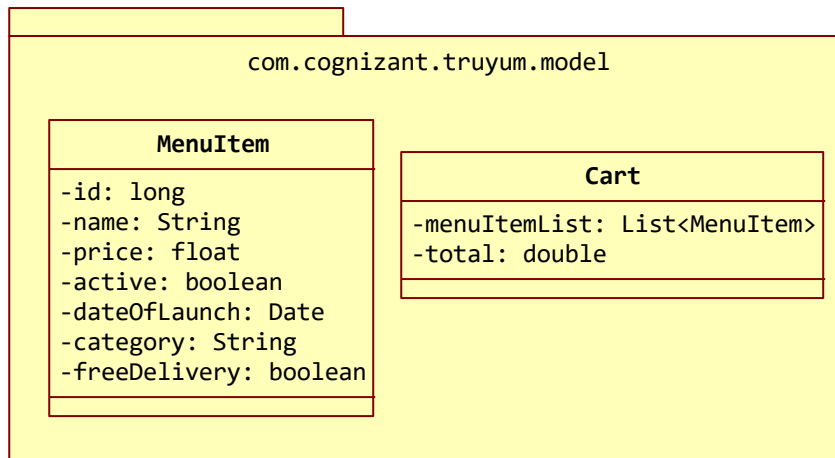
com.cognizant.truyum.model

MenuItem

-id: long
-name: String
-price: float
-active: boolean
-dateOfLaunch: Date
-category: String
-freeDelivery: boolean

Cart

-menuItemList: List<MenuItem>
-total: double